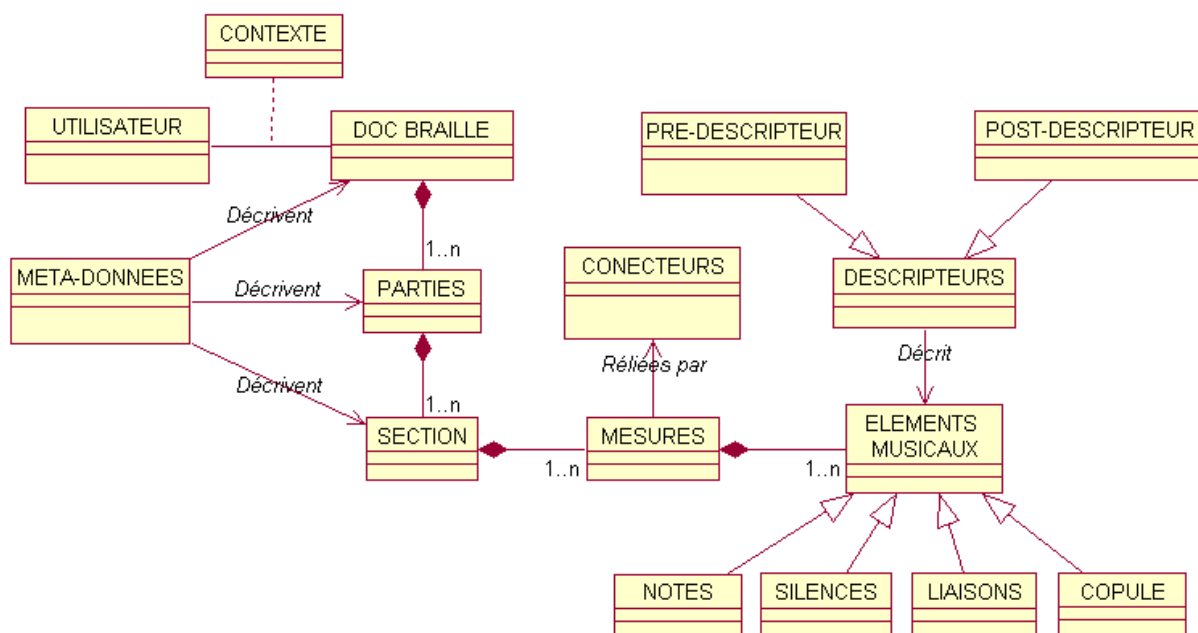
CONTEXTE

UTILISATEUR

DOC BRAILLE

PRE-DESCRIPTEUR

POST-DESCRIPTEUR

Décrivent

1..n

META-DONNEES

Décrivent

PARTIES

CONECTEURS

DESCRIPTEURS

Décrit

Réliées par

Décrivent

1..n

SECTION

MESURES

ELEMENTS MUSICAUX

1..n

1..n

NOTES

SILENCES

LIAISONS

COPULE